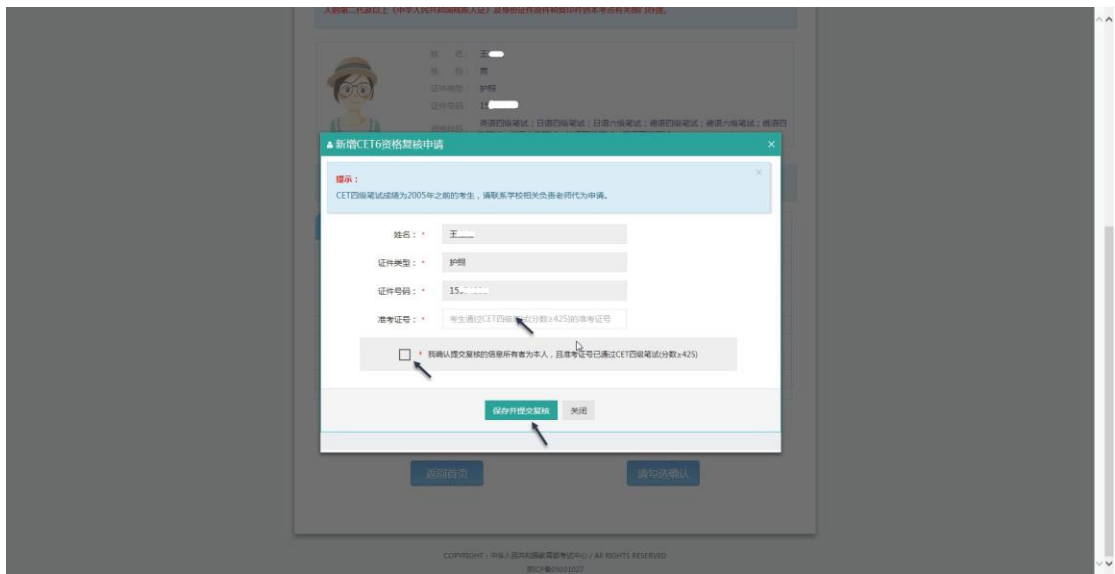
姓　名： 王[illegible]
性　别： 男
证件类型： 护照
证件号码： 1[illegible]
英语四级笔试；日语四级笔试；日语六级笔试；德语四级笔试；德语六级笔试；俄语四

新增CET6资格复核申请

提示：
CET四级笔试成绩为2005年之前的考生，请联系学校相关负责老师代为申请。

姓名： * 王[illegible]
证件类型： * 护照
证件号码： * 15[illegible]
准考证号： * 考生通过CET四级笔试(分数≥425)的准考证号

* 我确认提交复核的信息所有者为本人，且准考证号已通过CET四级笔试(分数≥425)

保存并提交复核　关闭

返回首页　请勾选确认

COPYRIGHT：中华人民共和国教育部考试中心 / ALL RIGHTS RESERVED
京ICP备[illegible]